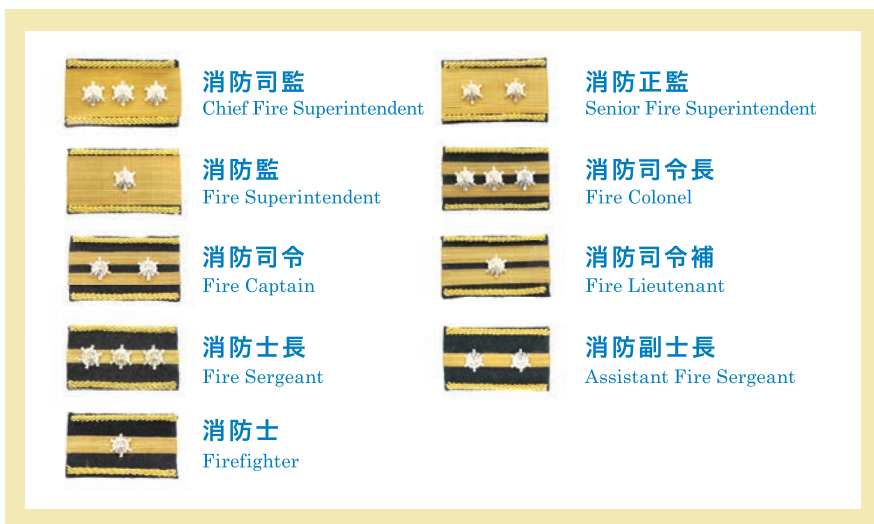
消防司監
Chief Fire Superintendent

消防正監
Senior Fire Superintendent

消防監
Fire Superintendent

消防司令長
Fire Colonel

消防司令
Fire Captain

消防司令補
Fire Lieutenant

消防士長
Fire Sergeant

消防副士長
Assistant Fire Sergeant

消防士
Firefighter